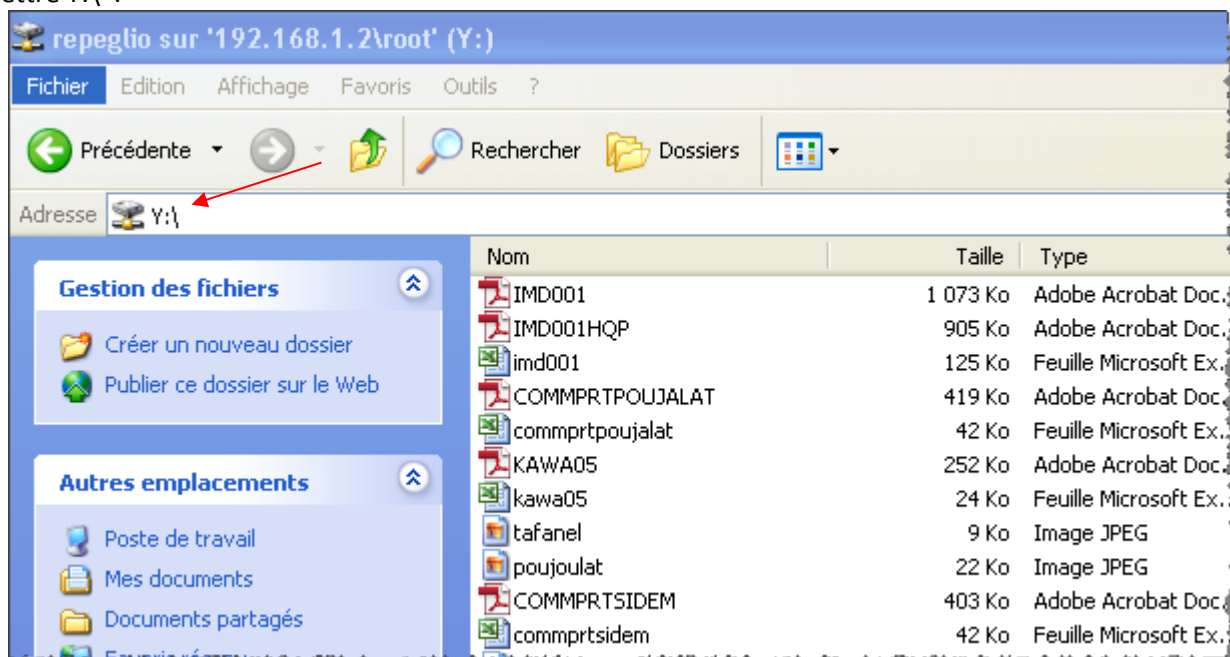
repeglio sur '192.168.1.2\root' (Y:)

Fichier Edition Affichage Favoris Outils ?

Précédente Rechercher Dossiers

Adresse Y:\

Gestion des fichiers

Créer un nouveau dossier
Publier ce dossier sur le Web

Autres emplacements

Poste de travail
Mes documents
Documents partagés

| Nom | Taille | Type |
|---|---|---|
| IMD001 | 1 073 Ko | Adobe Acrobat Doc. |
| IMD001HQP | 905 Ko | Adobe Acrobat Doc. |
| imd001 | 125 Ko | Feuille Microsoft Ex. |
| COMMPRTPOUJALAT | 419 Ko | Adobe Acrobat Doc. |
| commprtpoujalat | 42 Ko | Feuille Microsoft Ex. |
| KAWA05 | 252 Ko | Adobe Acrobat Doc. |
| kawa05 | 24 Ko | Feuille Microsoft Ex. |
| tafanel | 9 Ko | Image JPEG |
| poujoulat | 22 Ko | Image JPEG |
| COMMPRTSIDEM | 403 Ko | Adobe Acrobat Doc. |
| commprtsidem | 42 Ko | Feuille Microsoft Ex. |